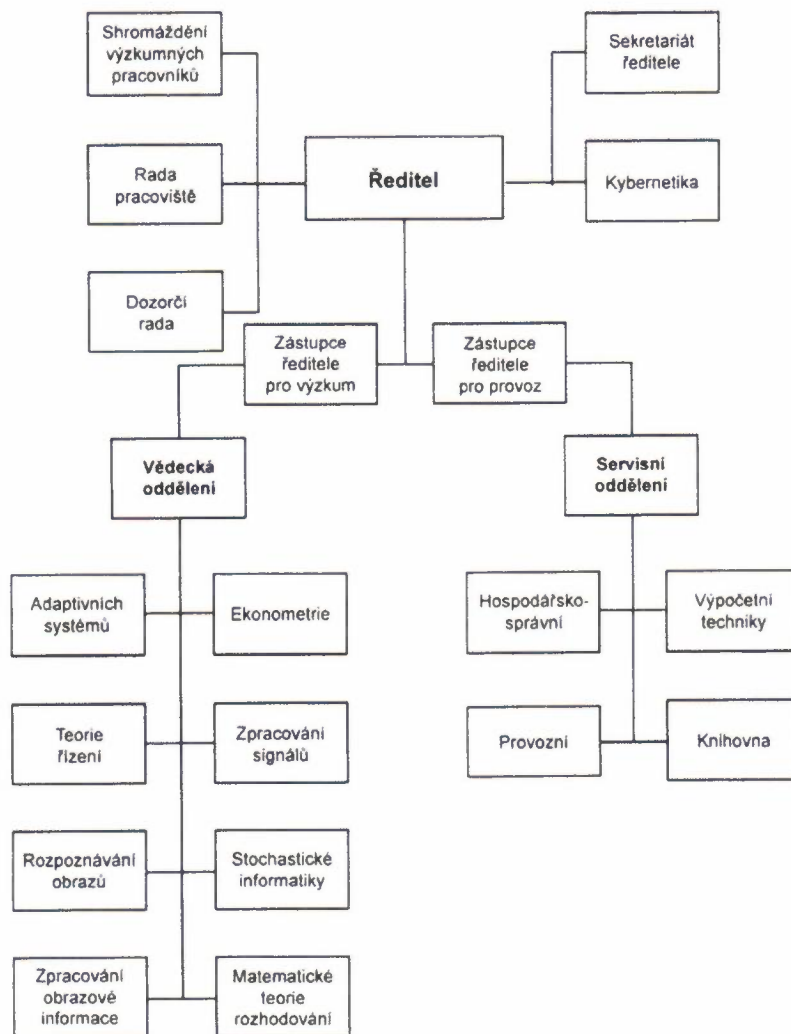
Shromáždění výzkumných pracovníků

Rada pracoviště

Dozorčí rada

Ředitel

Sekretariát ředitele

Kybernetika

Zástupce ředitele pro výzkum

Zástupce ředitele pro provoz

Vědecká oddělení

Servisní oddělení

Adaptivních systémů

Ekonometrie

Teorie řízení

Zpracování signálů

Rozpoznávání obrazů

Stochastické informatiky

Zpracování obrazové informace

Matematické teorie rozhodování

Hospodářsko-správní

Výpočetní techniky

Provozní

Knihovna